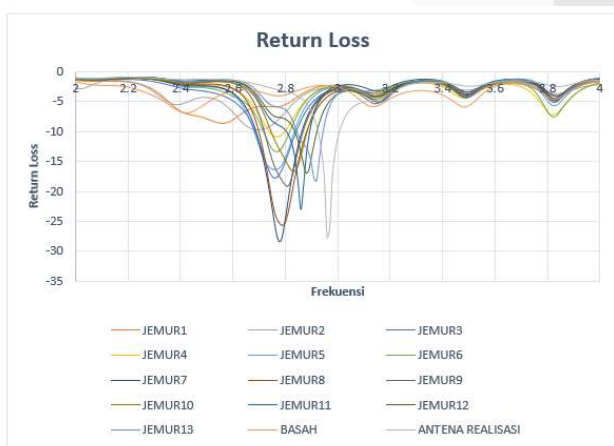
Return Loss

0
-5
-10
-15
-20
-25
-30
-35

2
2.2
2.4
2.6
2.8
3
3.2
3.4
3.6
3.8
4

Return Loss

Frekuensi

JEMUR1
JEMUR2
JEMUR3
JEMUR4
JEMUR5
JEMUR6
JEMUR7
JEMUR8
JEMUR9
JEMUR10
JEMUR11
JEMUR12
JEMUR13
BASAH
ANTENA REALISASI